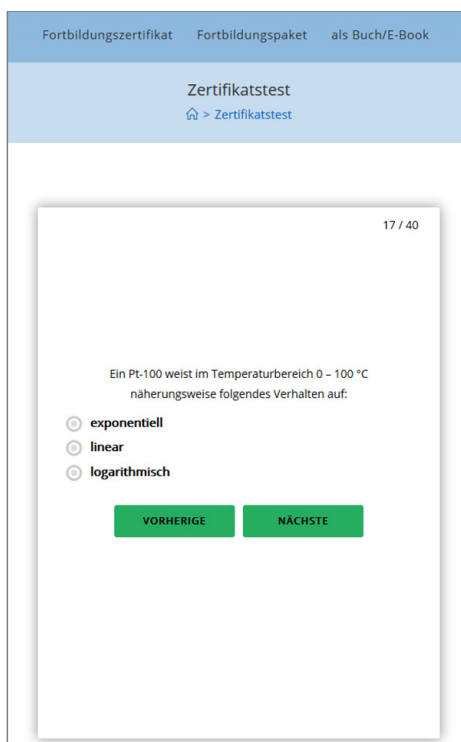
Fortbildungszertifikat Fortbildungspaket als Buch/E-Book

Zertifikatstest

> Zertifikatstest

17 / 40

Ein Pt-100 weist im Temperaturbereich 0 – 100 °C näherungsweise folgendes Verhalten auf:

exponentiell

linear

logarithmisch

VORHERIGE

NÄCHSTE